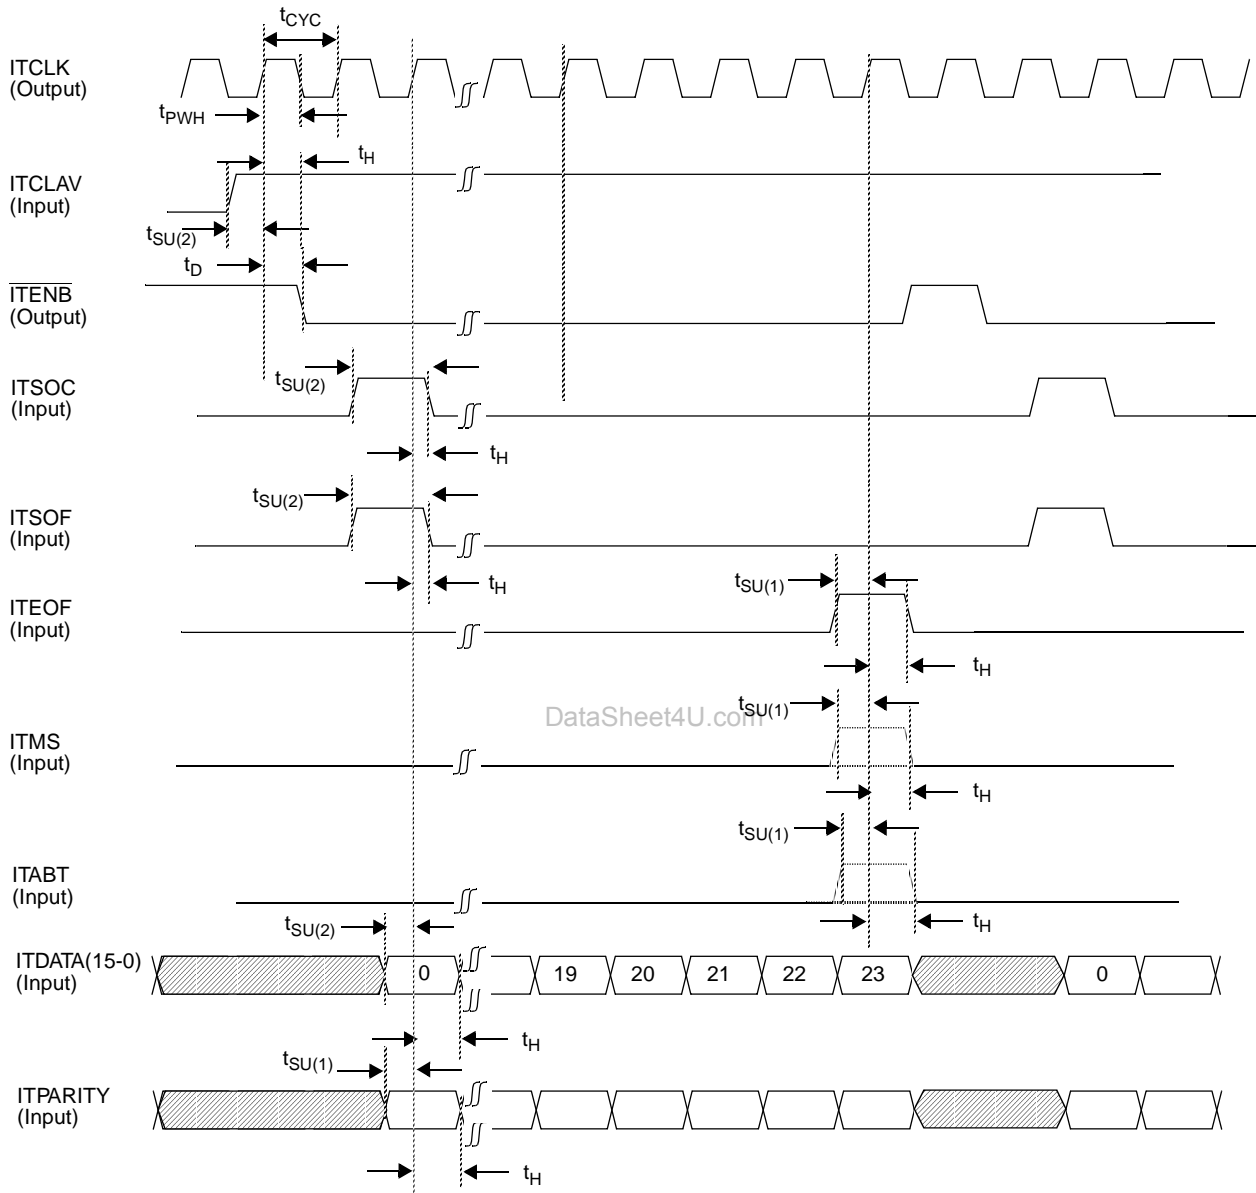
$t_{CYC}$

ITCLK
(Output)

$t_{PWH}$

$t_H$

ITCLAV
(Input)

$t_{SU(2)}$

$t_D$

$\overline{ITENB}$
(Output)

$t_{SU(2)}$

ITSOC
(Input)

$t_H$

$t_{SU(2)}$

ITSOF
(Input)

$t_H$

$t_{SU(1)}$

ITEOF
(Input)

$t_H$

$t_{SU(1)}$

DataSheet4U.com

ITMS
(Input)

$t_H$

$t_{SU(1)}$

ITABT
(Input)

$t_{SU(2)}$

$t_H$

ITDATA(15-0)
(Input)

0

19

20

21

22

23

0

$t_H$

$t_{SU(1)}$

ITPARITY
(Input)

$t_H$